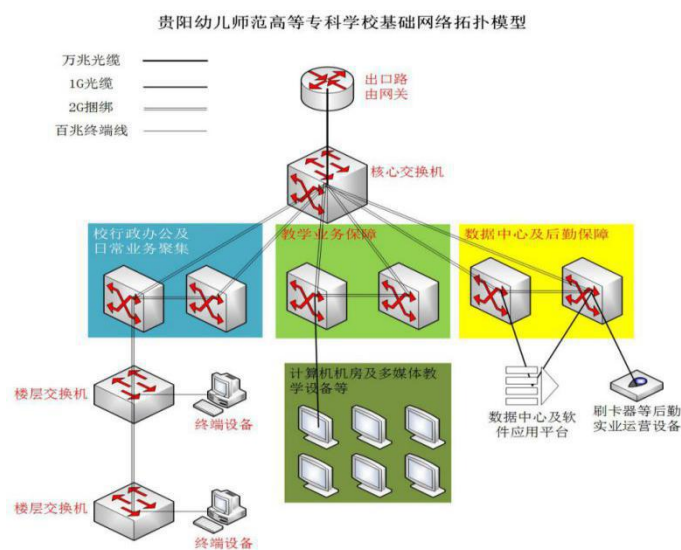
贵阳幼儿师范高等专科学校基础网络拓扑模型

万兆光缆
1G光缆
2G捆绑
百兆终端线

出口路由网关

核心交换机

校行政办公及日常业务聚集

教学业务保障

数据中心及后勤保障

楼层交换机

终端设备

计算机机房及多媒体教学设备等

数据中心及软件应用平台

刷卡器等后勤实业运营设备

楼层交换机

终端设备